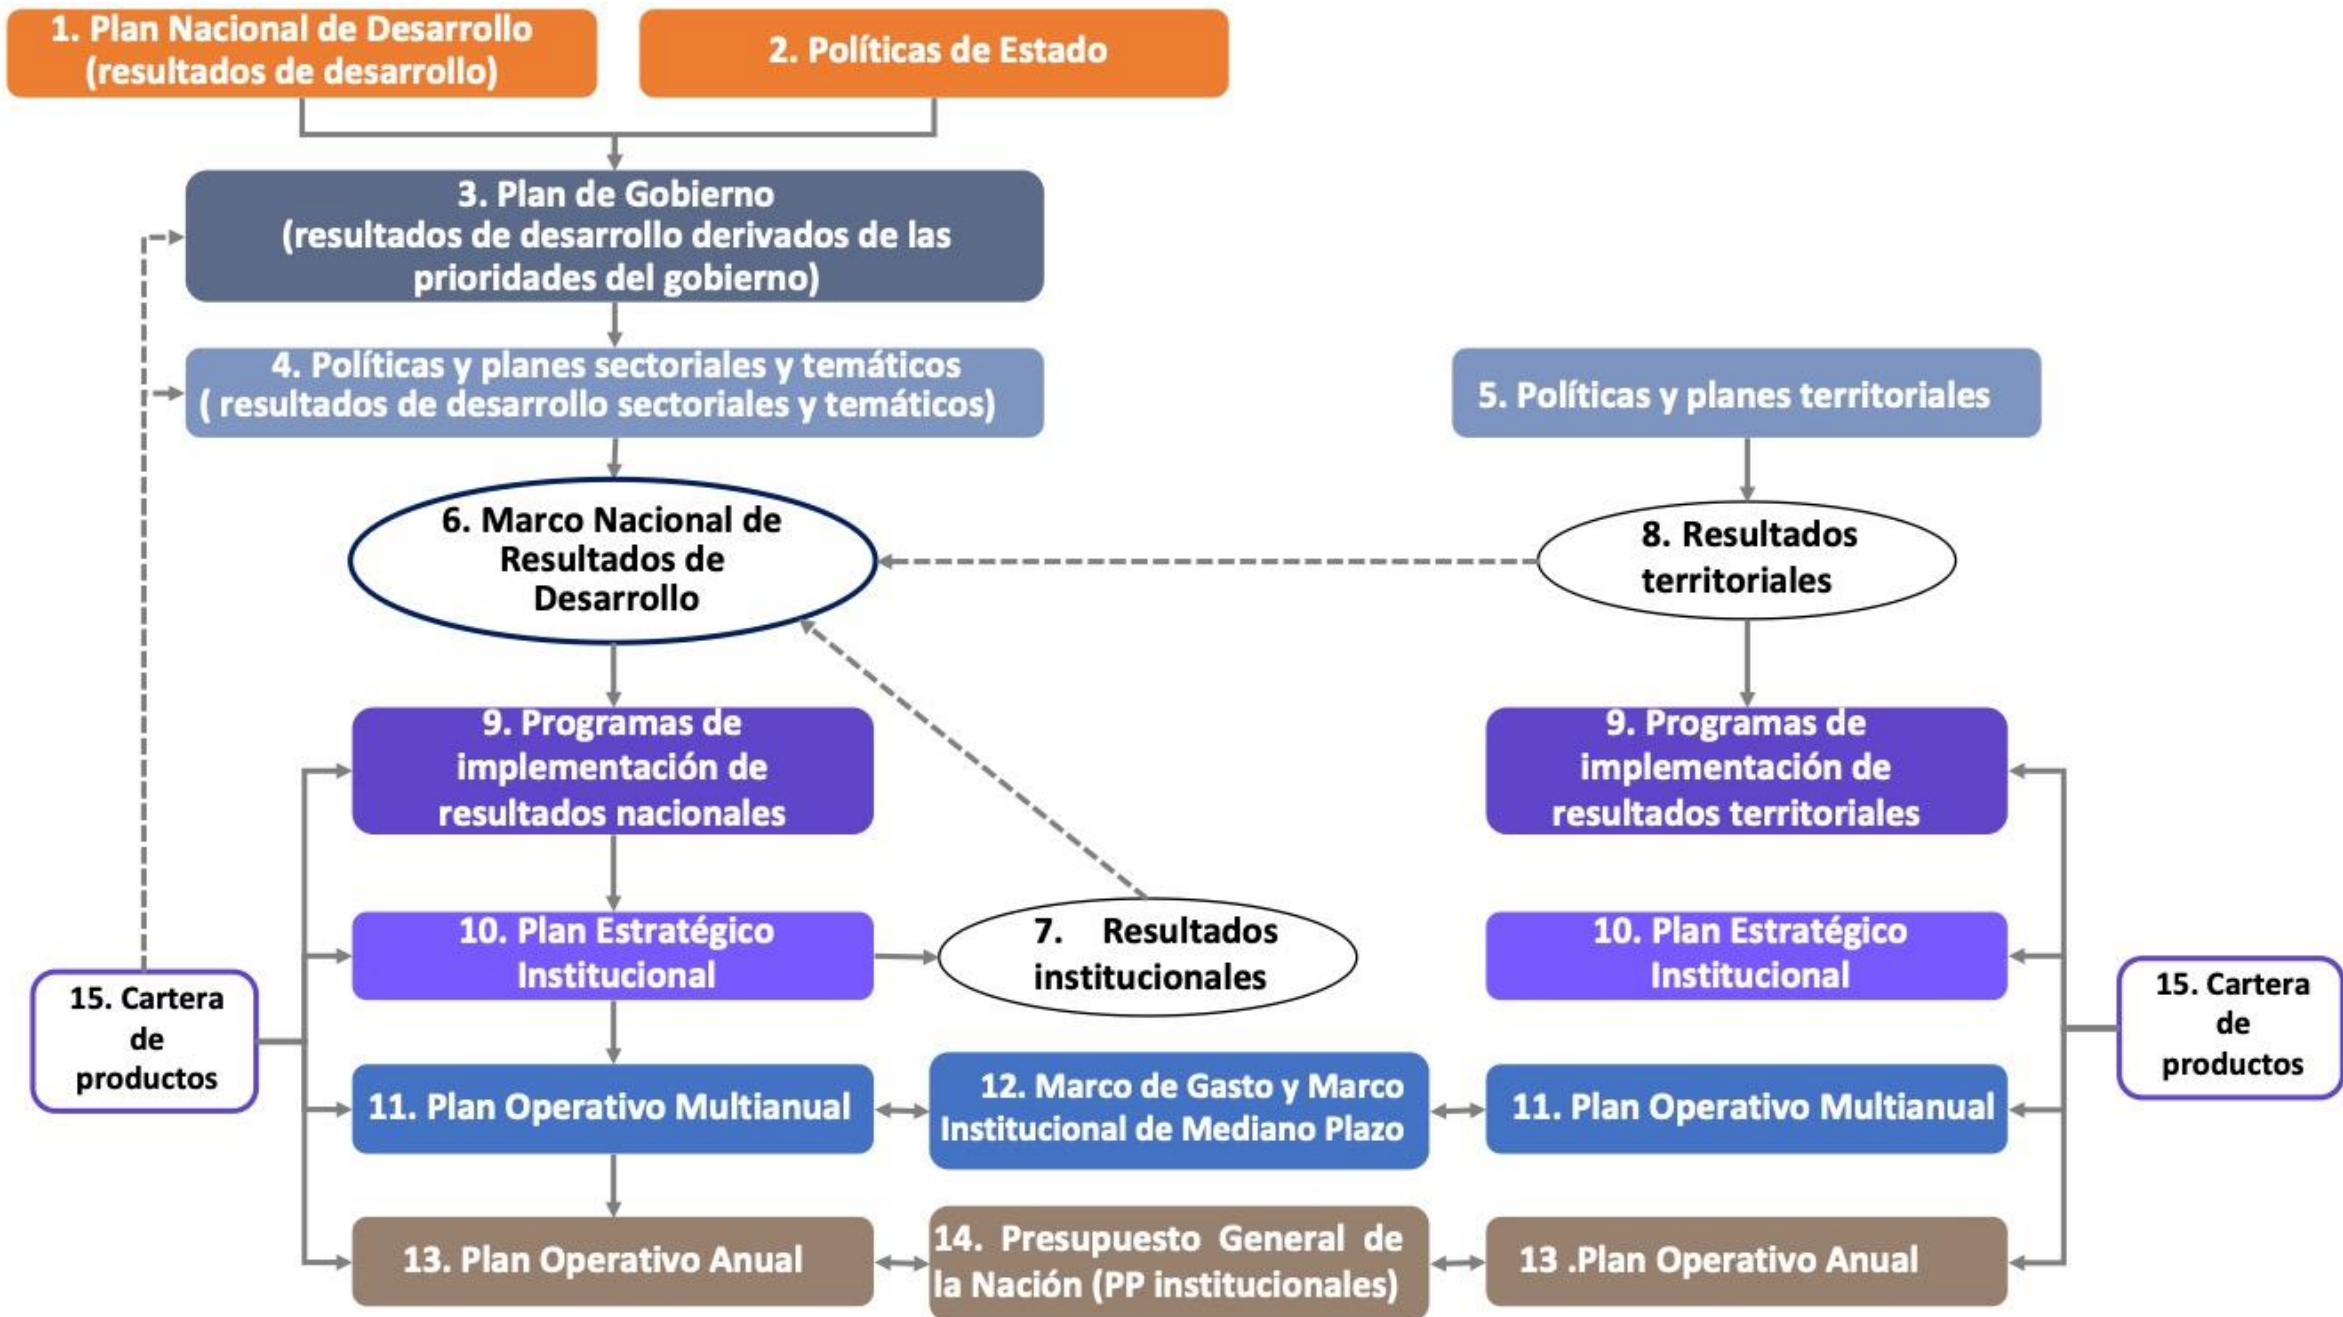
1. Plan Nacional de Desarrollo (resultados de desarrollo)

2. Políticas de Estado

3. Plan de Gobierno (resultados de desarrollo derivados de las prioridades del gobierno)

4. Políticas y planes sectoriales y temáticos ( resultados de desarrollo sectoriales y temáticos)

5. Políticas y planes territoriales

6. Marco Nacional de Resultados de Desarrollo

8. Resultados territoriales

9. Programas de implementación de resultados nacionales

9. Programas de implementación de resultados territoriales

10. Plan Estratégico Institucional

7. Resultados institucionales

10. Plan Estratégico Institucional

15. Cartera de productos

15. Cartera de productos

11. Plan Operativo Multianual

12. Marco de Gasto y Marco Institucional de Mediano Plazo

11. Plan Operativo Multianual

13. Plan Operativo Anual

14. Presupuesto General de la Nación (PP institucionales)

13 .Plan Operativo Anual